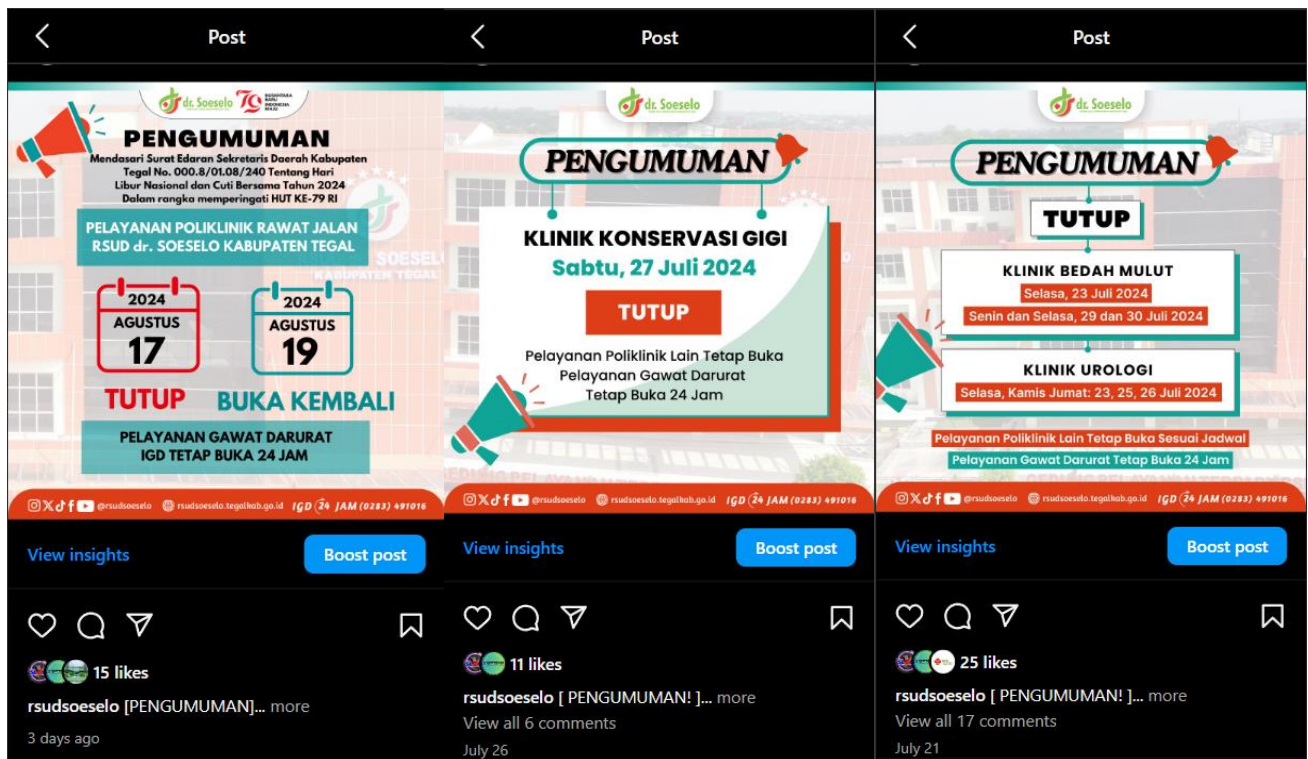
Post

dr. Soeselo 79 NUSANTARA BARU INDONESIA MAJU

PENGUMUMAN

Mendasari Surat Edaran Sekretaris Daerah Kabupaten Tegal No. 000.8/01.08/240 Tentang Hari Libur Nasional dan Cuti Bersama Tahun 2024 Dalam rangka memperingati HUT KE-79 RI

PELAYANAN POLIKLINIK RAWAT JALAN RSUD dr. SOESELO KABUPATEN TEGAL

2024 AGUSTUS 17

TUTUP

2024 AGUSTUS 19

BUKA KEMBALI

PELAYANAN GAWAT DARURAT IGD TETAP BUKA 24 JAM

@rsudsoeselo rsudsoeselo.tegalkab.go.id IGD 24 JAM (0283) 491016

View insights Boost post

15 likes

rsudsoeselo [PENGUMUMAN]... more

3 days ago

Post

dr. Soeselo

PENGUMUMAN

KLINIK KONSERVASI GIGI

Sabtu, 27 Juli 2024

TUTUP

Pelayanan Poliklinik Lain Tetap Buka
Pelayanan Gawat Darurat Tetap Buka 24 Jam

@rsudsoeselo rsudsoeselo.tegalkab.go.id IGD 24 JAM (0283) 491016

View insights Boost post

11 likes

rsudsoeselo [ PENGUMUMAN! ]... more

View all 6 comments

July 26

Post

dr. Soeselo

PENGUMUMAN

TUTUP

KLINIK BEDAH MULUT

Selasa, 23 Juli 2024

Senin dan Selasa, 29 dan 30 Juli 2024

KLINIK UROLOGI

Selasa, Kamis Jumat: 23, 25, 26 Juli 2024

Pelayanan Poliklinik Lain Tetap Buka Sesuai Jadwal

Pelayanan Gawat Darurat Tetap Buka 24 Jam

@rsudsoeselo rsudsoeselo.tegalkab.go.id IGD 24 JAM (0283) 491016

View insights Boost post

25 likes

rsudsoeselo [ PENGUMUMAN! ]... more

View all 17 comments

July 21